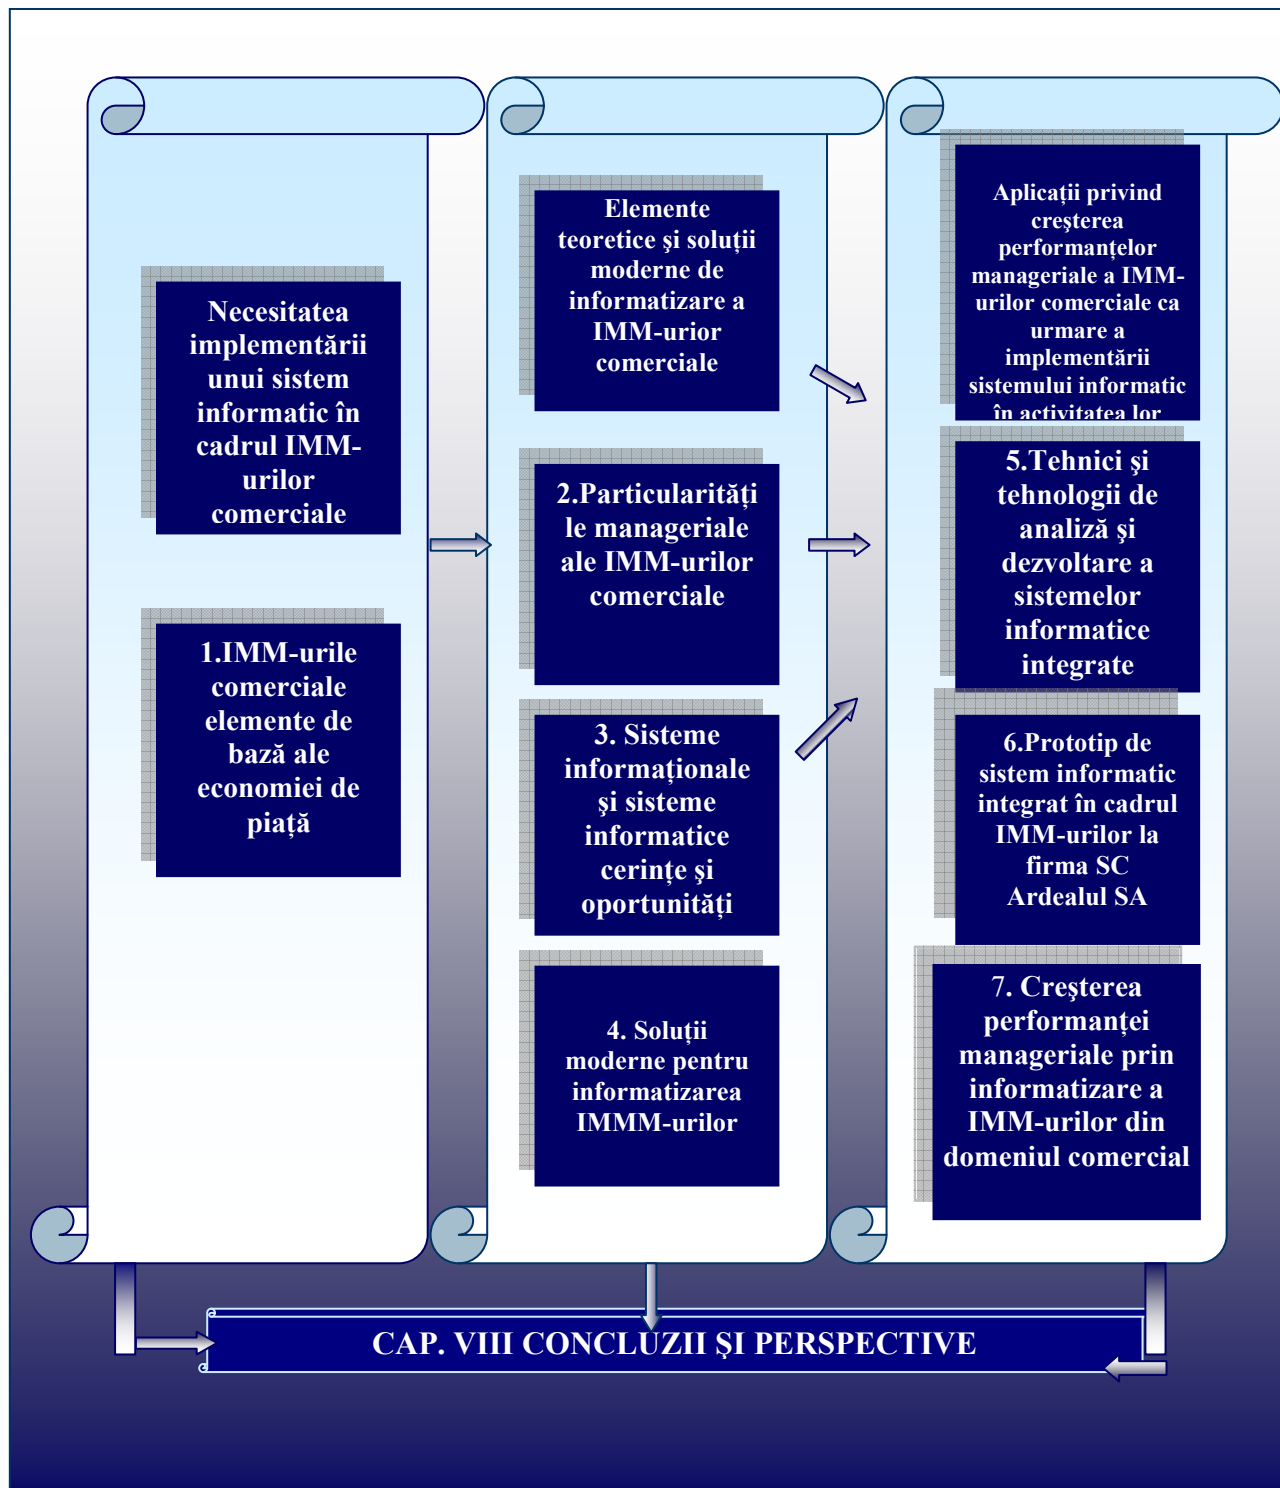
Necesitatea implementării unui sistem informatic în cadrul IMM-urilor comerciale

1.IMM-urile comerciale elemente de bază ale economiei de piață

Elemente teoretice şi soluții moderne de informatizare a IMM-urior comerciale

2.Particularitățile manageriale ale IMM-urilor comerciale

3. Sisteme informaționale şi sisteme informatice cerințe şi oportunități

4. Soluții moderne pentru informatizarea IMMM-urilor

Aplicații privind creşterea performanțelor manageriale a IMM-urilor comerciale ca urmare a implementării sistemului informatic în activitatea lor

5.Tehnici şi tehnologii de analiză şi dezvoltare a sistemelor informatice integrate

6.Prototip de sistem informatic integrat în cadrul IMM-urilor la firma SC Ardealul SA

7. Creşterea performanței manageriale prin informatizare a IMM-urilor din domeniul comercial

CAP. VIII CONCLUZII ŞI PERSPECTIVE